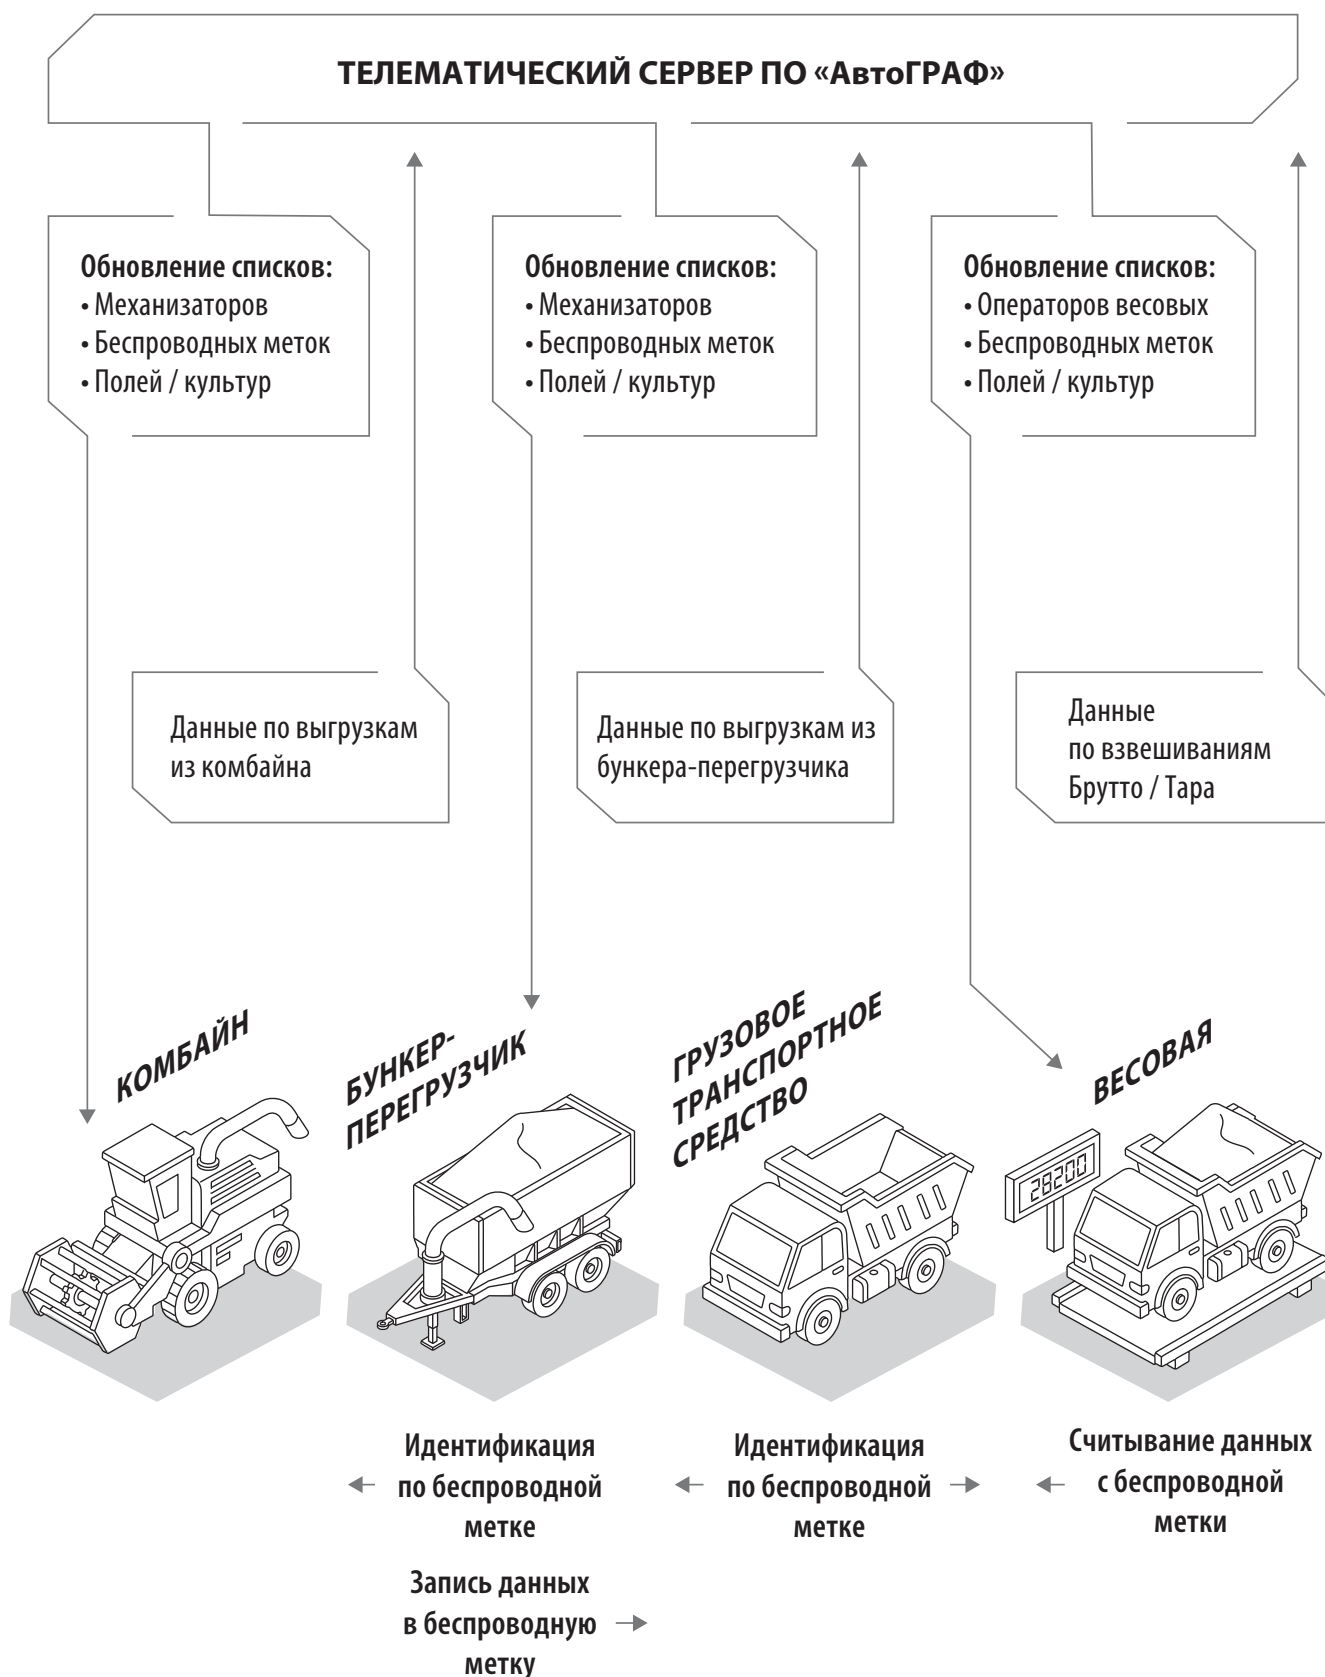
ТЕЛЕМАТИЧЕСКИЙ СЕРВЕР ПО «АвтоГРАФ»

Обновление списков:
• Механизаторов
• Беспроводных меток
• Полей / культур

Обновление списков:
• Механизаторов
• Беспроводных меток
• Полей / культур

Обновление списков:
• Операторов весовых
• Беспроводных меток
• Полей / культур

Данные по выгрузкам из комбайна

Данные по выгрузкам из бункера-перегрузчика

Данные по взвешиваниям Брутто / Тара

КОМБАЙН

БУНКЕР-ПЕРЕГРУЗЧИК

ГРУЗОВОЕ ТРАНСПОРТНОЕ СРЕДСТВО

ВЕСОВАЯ

28200

Идентификация по беспроводной метке

Запись данных в беспроводную метку

Идентификация по беспроводной метке

Считывание данных с беспроводной метки